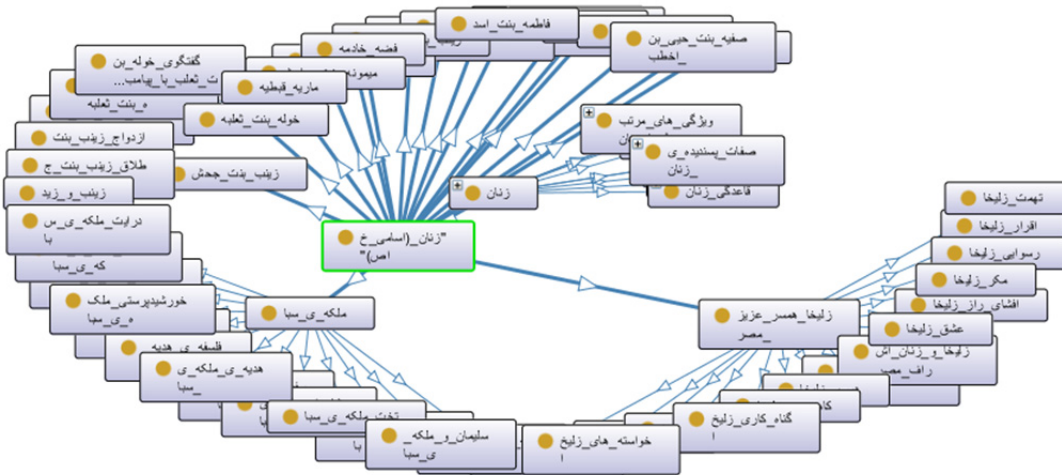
فاطمه_بنت_اسد
صفیه_بنت_حیی_بن_اخطب
فضه_خادمه
میمونه
گفتگوی_خوله_بن
ت_ثعلب_با_پیامب...
ماریه_قبطیه
ه_بنت_ثعلبه
خوله_بنت_ثعلبه
ازدواج_زینب_بنت
طلاق_زینب_بنت_ج
زینب_بنت_جحش
زینب_و_زید
درایت_ملکه_ی_س
با
که_ی_سبا
ویژگی_های_مرتب
صفات_پسندیده_ی
_زنان
قاعدگی_زنان
زنان
"زنان_(اسامی_خ
اص)"
تهمت_زلیخا
اقرار_زلیخا
رسوایی_زلیخا
مکر_زلیخا
افشای_راز_زلیخا
عشق_زلیخا
زلیخا_و_زنان_اش
راف_مصر
زلیخا_همسر_عزیز
_مصر
خورشیدپرستی_ملک
ه_ی_سبا
ملکه_ی_سبا
فلسفه_ی_هدیه
هدیه_ی_ملکه_ی
سبا
_
تخت_ملکه_ی_سبا
سلیمان_و_ملکه_
ی_سبا
خواسته_های_زلیخ
ا
گناه_کاری_زلیخ
ا